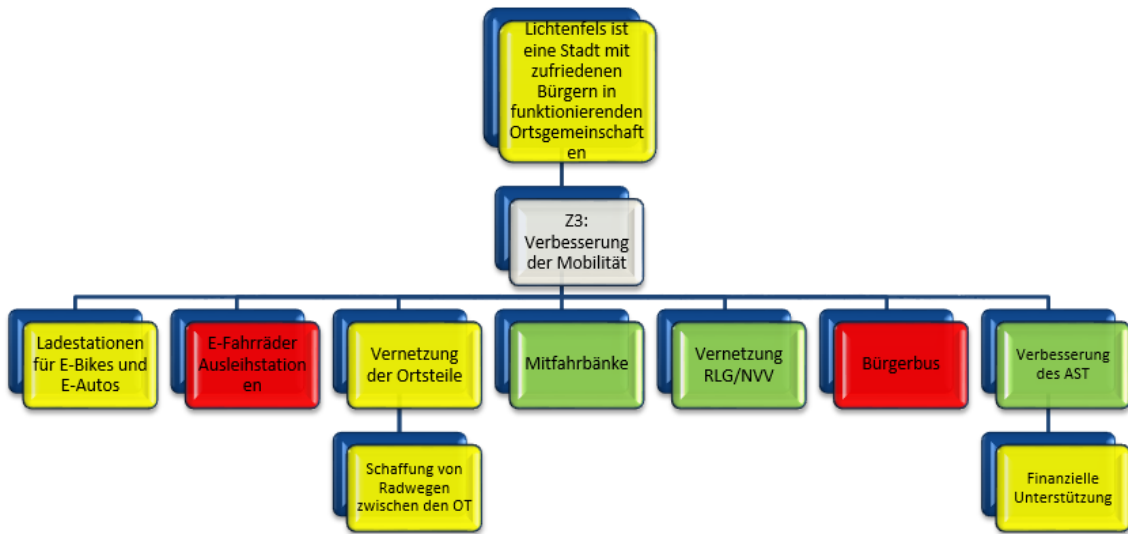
Lichtenfels ist eine Stadt mit zufriedenen Bürgern in funktionierenden Ortsgemeinschaft en

Z3: Verbesserung der Mobilität

Ladestationen für E-Bikes und E-Autos

E-Fahrräder Ausleihstation en

Vernetzung der Ortsteile

Schaffung von Radwegen zwischen den OT

Mitfahrbänke

Vernetzung RLG/NVV

Bürgerbus

Verbesserung des AST

Finanzielle Unterstützung